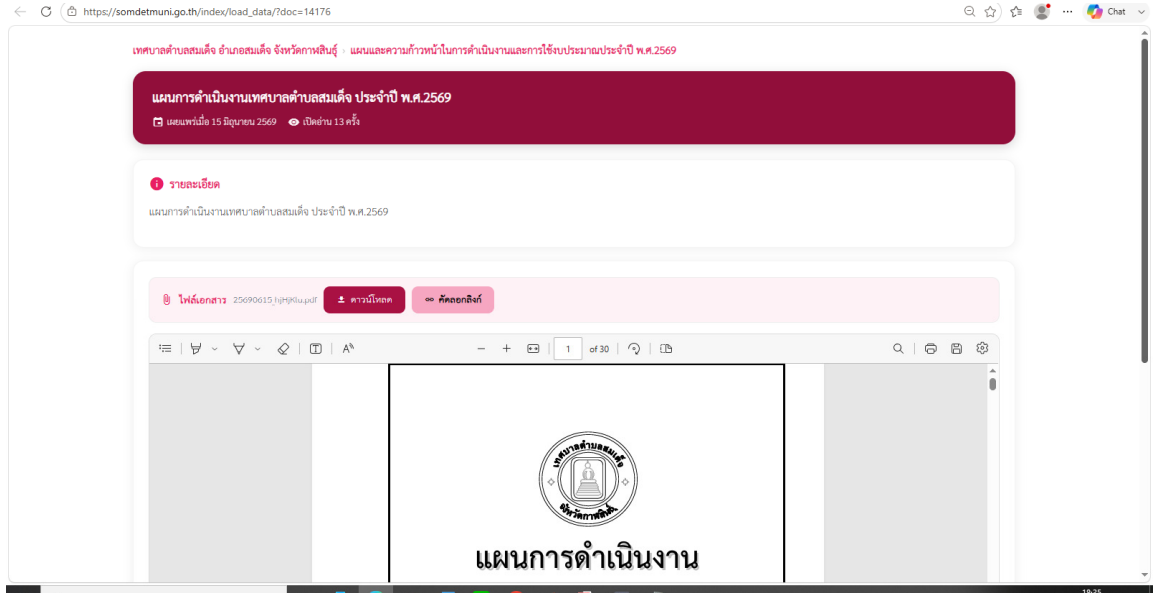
https://somdetmuni.go.th/index/load_data/?doc=14176

Chat

เทศบาลตำบลสมเด็จ อำเภอสมเด็จ จังหวัดกาฬสินธุ์ › แผนและความก้าวหน้าในการดำเนินงานและการใช้งบประมาณประจำปี พ.ศ.2569

แผนการดำเนินงานเทศบาลตำบลสมเด็จ ประจำปี พ.ศ.2569

เผยแพร่เมื่อ 15 มิถุนายน 2569 เปิดอ่าน 13 ครั้ง

รายละเอียด

แผนการดำเนินงานเทศบาลตำบลสมเด็จ ประจำปี พ.ศ.2569

ไฟล์เอกสาร 25690615_hjHjKlu.pdf ดาวน์โหลด คัดลอกลิงก์

1 of 30

เทศบาลตำบลสมเด็จ
จังหวัดกาฬสินธุ์

แผนการดำเนินงาน